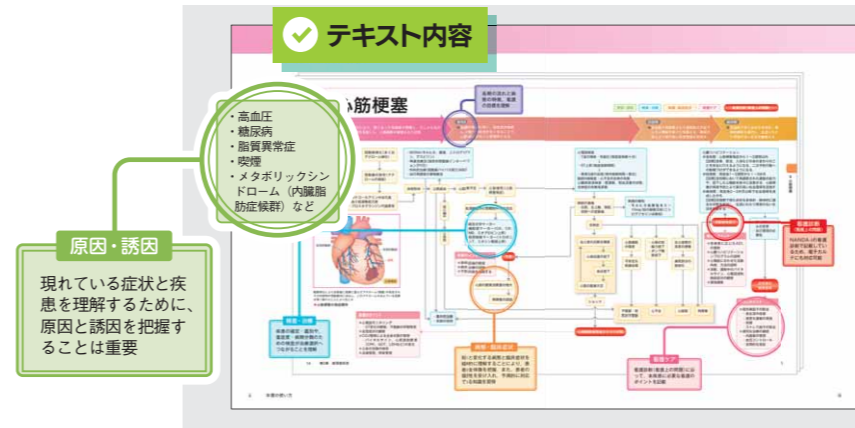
テキスト内容

心筋梗塞

・高血圧
・糖尿病
・脂質異常症
・喫煙
・メタボリックシンドローム（内臓脂肪症候群）など

原因・誘因

現れている症状と疾患を理解するために、原因と誘因を把握することは重要

看護診断

看護ケア

病態・臨床症状

検査・治療

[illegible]